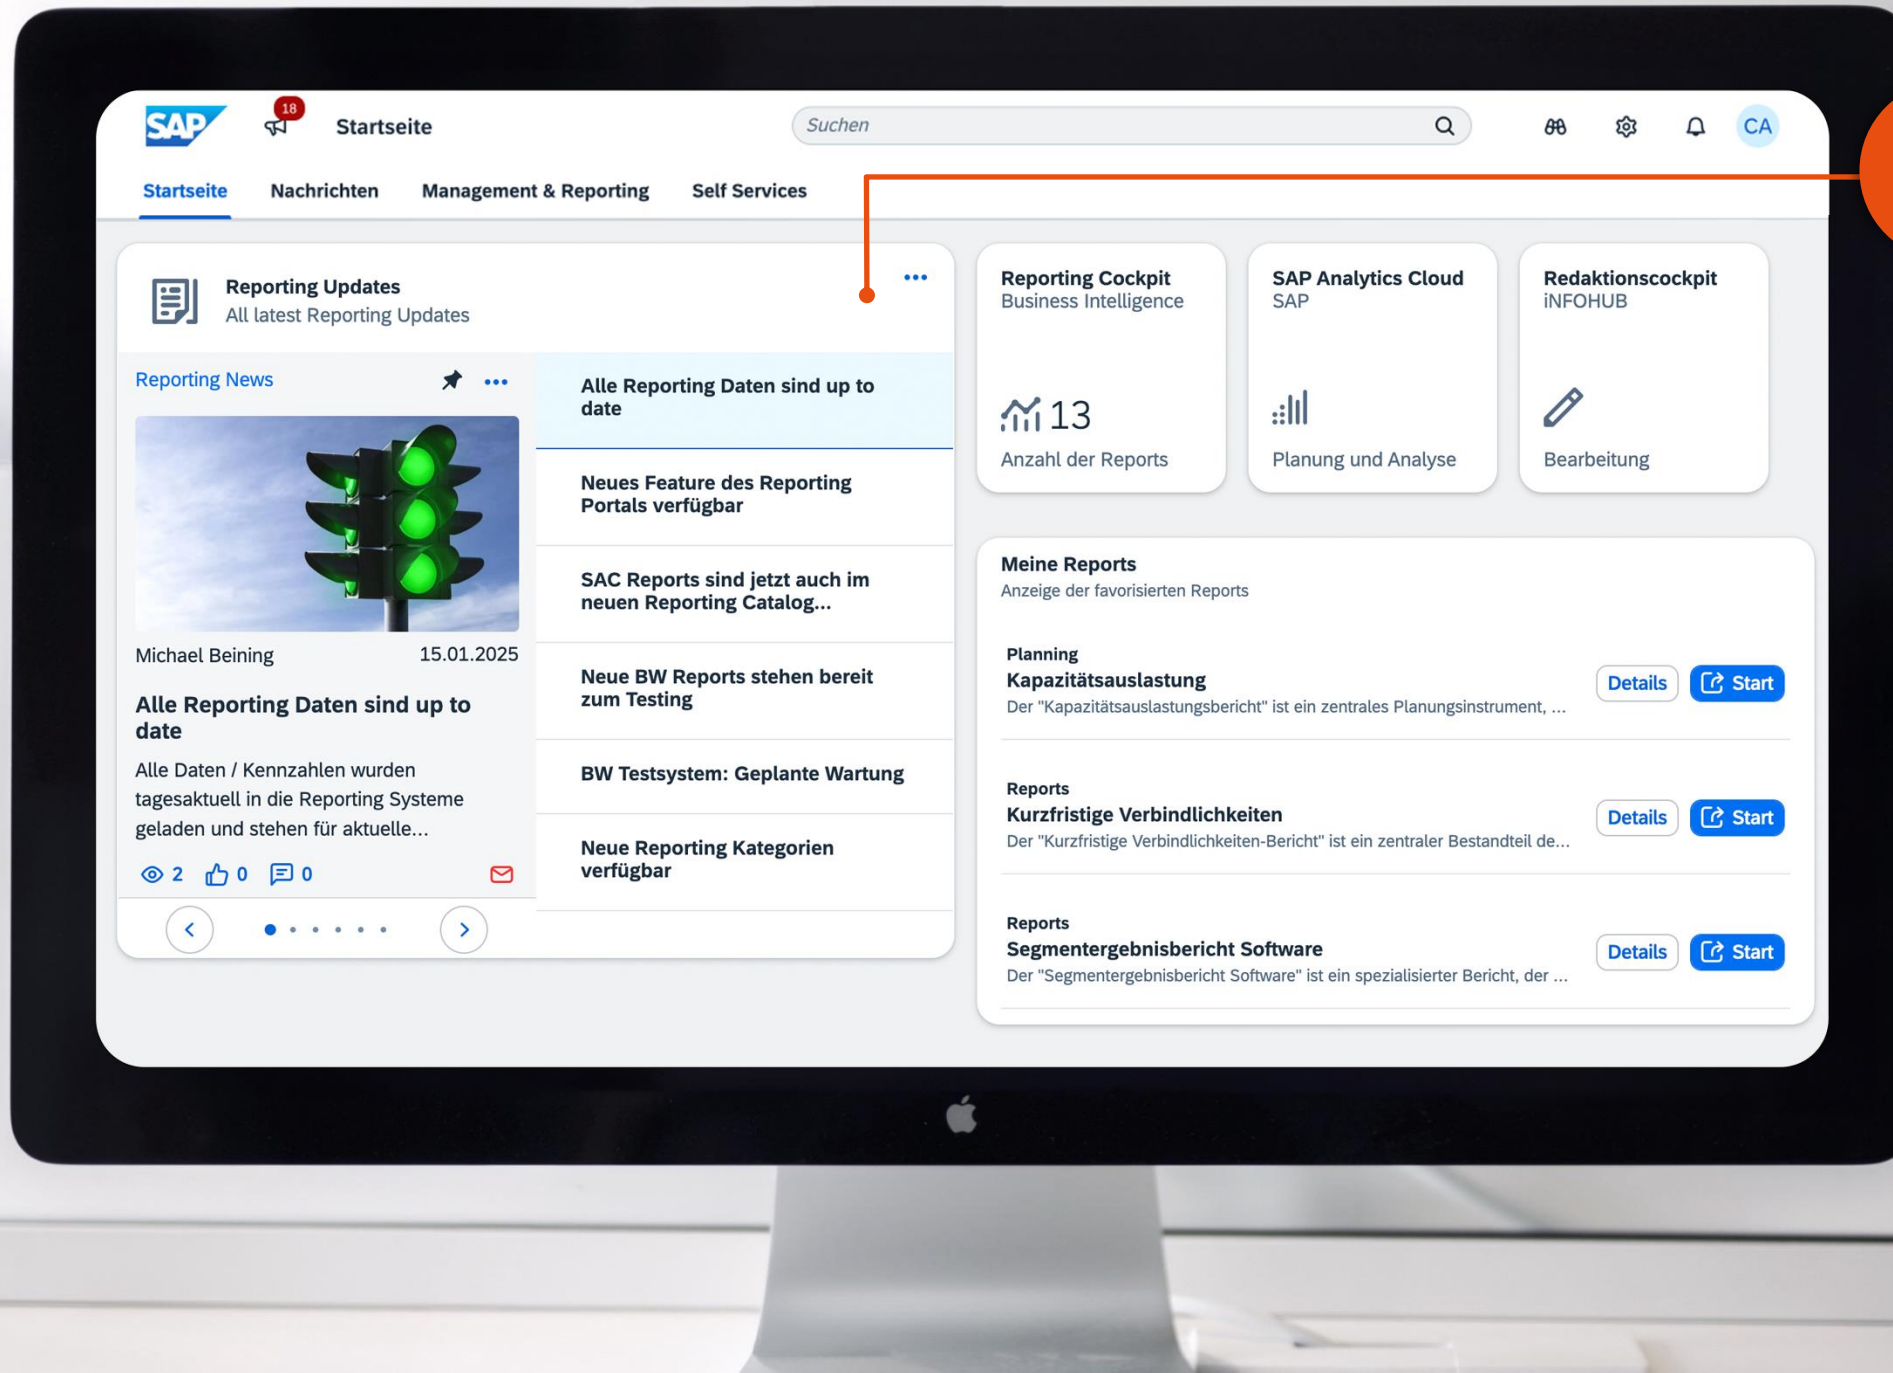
SAP 18 Startseite

Suchen

CA

Startseite Nachrichten Management & Reporting Self Services

Reporting Updates
All latest Reporting Updates

Reporting News

Michael Beining 15.01.2025

Alle Reporting Daten sind up to date

Alle Daten / Kennzahlen wurden tagesaktuell in die Reporting Systeme geladen und stehen für aktuelle...

2 0 0

Alle Reporting Daten sind up to date

Neues Feature des Reporting Portals verfügbar

SAC Reports sind jetzt auch im neuen Reporting Catalog...

Neue BW Reports stehen bereit zum Testing

BW Testsystem: Geplante Wartung

Neue Reporting Kategorien verfügbar

Reporting Cockpit
Business Intelligence
13
Anzahl der Reports

SAP Analytics Cloud
SAP
Planung und Analyse

Redaktionscockpit
iNFOHUB
Bearbeitung

Meine Reports
Anzeige der favorisierten Reports

Planning
Kapazitätsauslastung
Der "Kapazitätsauslastungsbericht" ist ein zentrales Planungsinstrument, ...
Details Start

Reports
Kurzfristige Verbindlichkeiten
Der "Kurzfristige Verbindlichkeiten-Bericht" ist ein zentraler Bestandteil de...
Details Start

Reports
Segmentergebnisbericht Software
Der "Segmentergebnisbericht Software" ist ein spezialisierter Bericht, der ...
Details Start